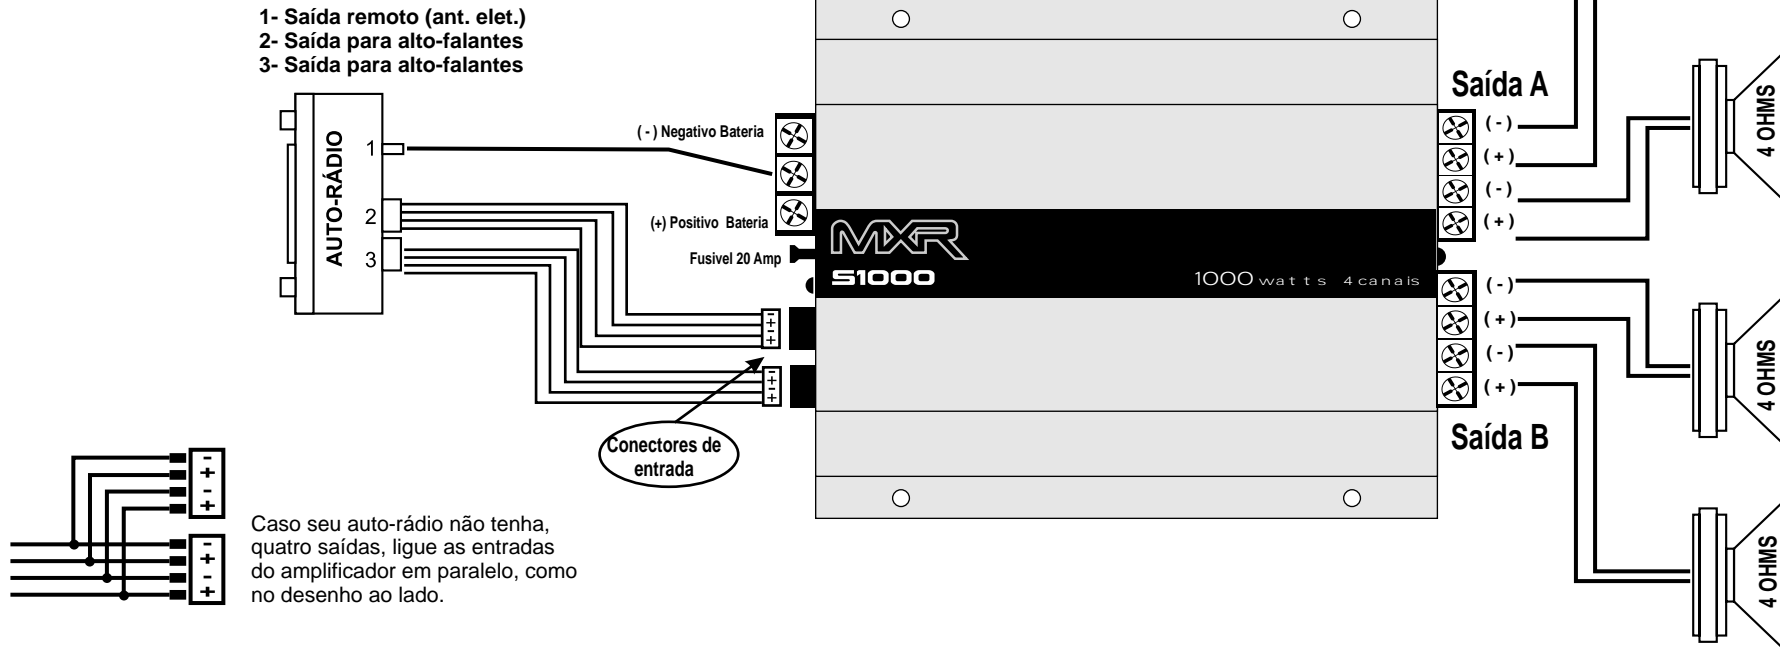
1- Saída remoto (ant. elet.)
2- Saída para alto-falantes
3- Saída para alto-falantes

AUTO-RÁDIO
1
2
3

( - ) Negativo Bateria
(+) Positivo Bateria
Fusivel 20 Amp

MXR
S1000
1000 watts 4 canais

Conectores de entrada

Saída A
( - )
( + )
( - )
( + )
( - )
( + )
( - )
( + )
Saída B

4 OHMS
4 OHMS
4 OHMS

-
+
-
+
-
+
-
+

Caso seu auto-rádio não tenha, quatro saídas, ligue as entradas do amplificador em paralelo, como no desenho ao lado.